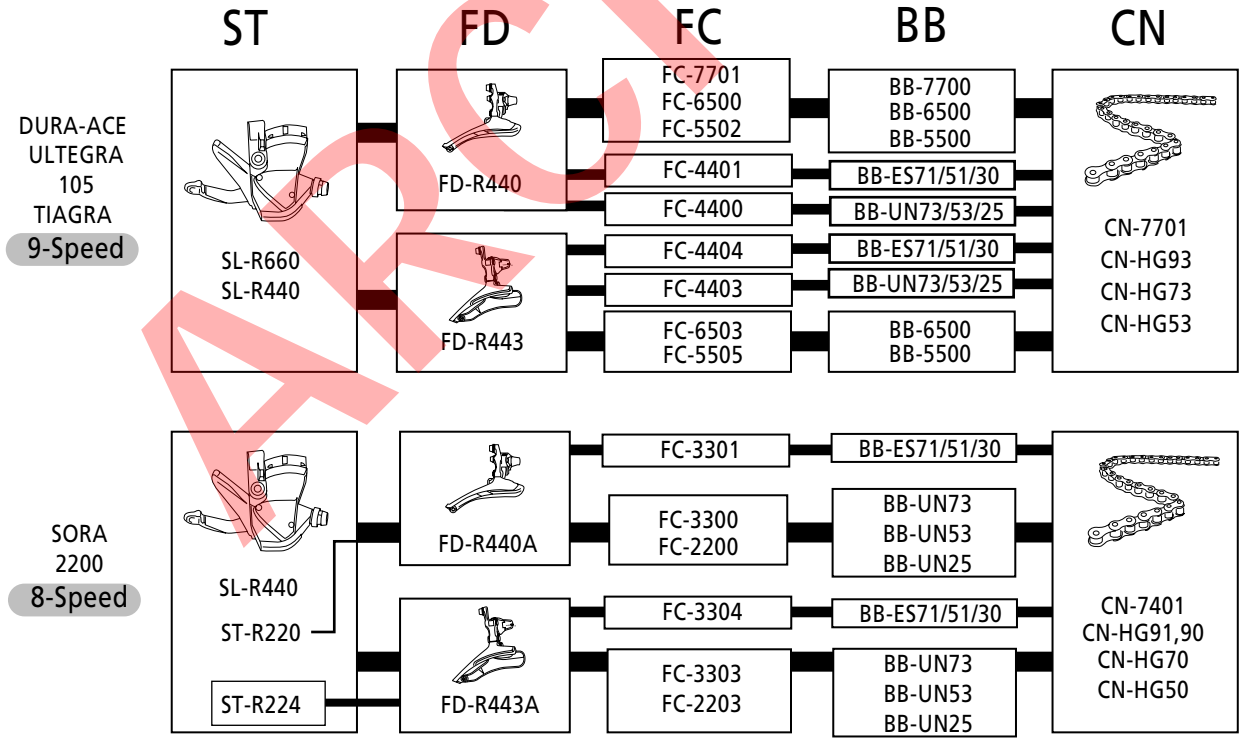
ST FD FC BB CN

DURA-ACE
ULTEGRA
105
TIAGRA
9-Speed

SL-R660
SL-R440

FD-R440

FD-R443

FC-7701
FC-6500
FC-5502

FC-4401

FC-4400

FC-4404

FC-4403

FC-6503
FC-5505

BB-7700
BB-6500
BB-5500

BB-ES71/51/30

BB-UN73/53/25

BB-ES71/51/30

BB-UN73/53/25

BB-6500
BB-5500

CN-7701
CN-HG93
CN-HG73
CN-HG53

SORA
2200
8-Speed

SL-R440

ST-R220

ST-R224

FD-R440A

FD-R443A

FC-3301

FC-3300
FC-2200

FC-3304

FC-3303
FC-2203

BB-ES71/51/30

BB-UN73
BB-UN53
BB-UN25

BB-ES71/51/30

BB-UN73
BB-UN53
BB-UN25

CN-7401
CN-HG91,90
CN-HG70
CN-HG50

ARCH